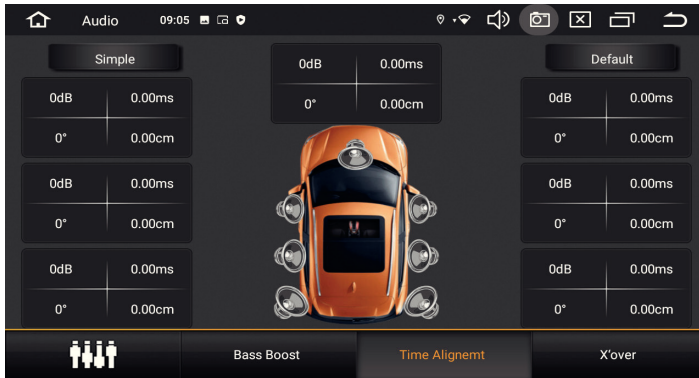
Audio 09:05

Simple

0dB 0.00ms
0° 0.00cm

Default

0dB 0.00ms
0° 0.00cm

0dB 0.00ms
0° 0.00cm

0dB 0.00ms
0° 0.00cm

0dB 0.00ms
0° 0.00cm

0dB 0.00ms
0° 0.00cm

0dB 0.00ms
0° 0.00cm

Bass Boost
Time Alignemt
X'over